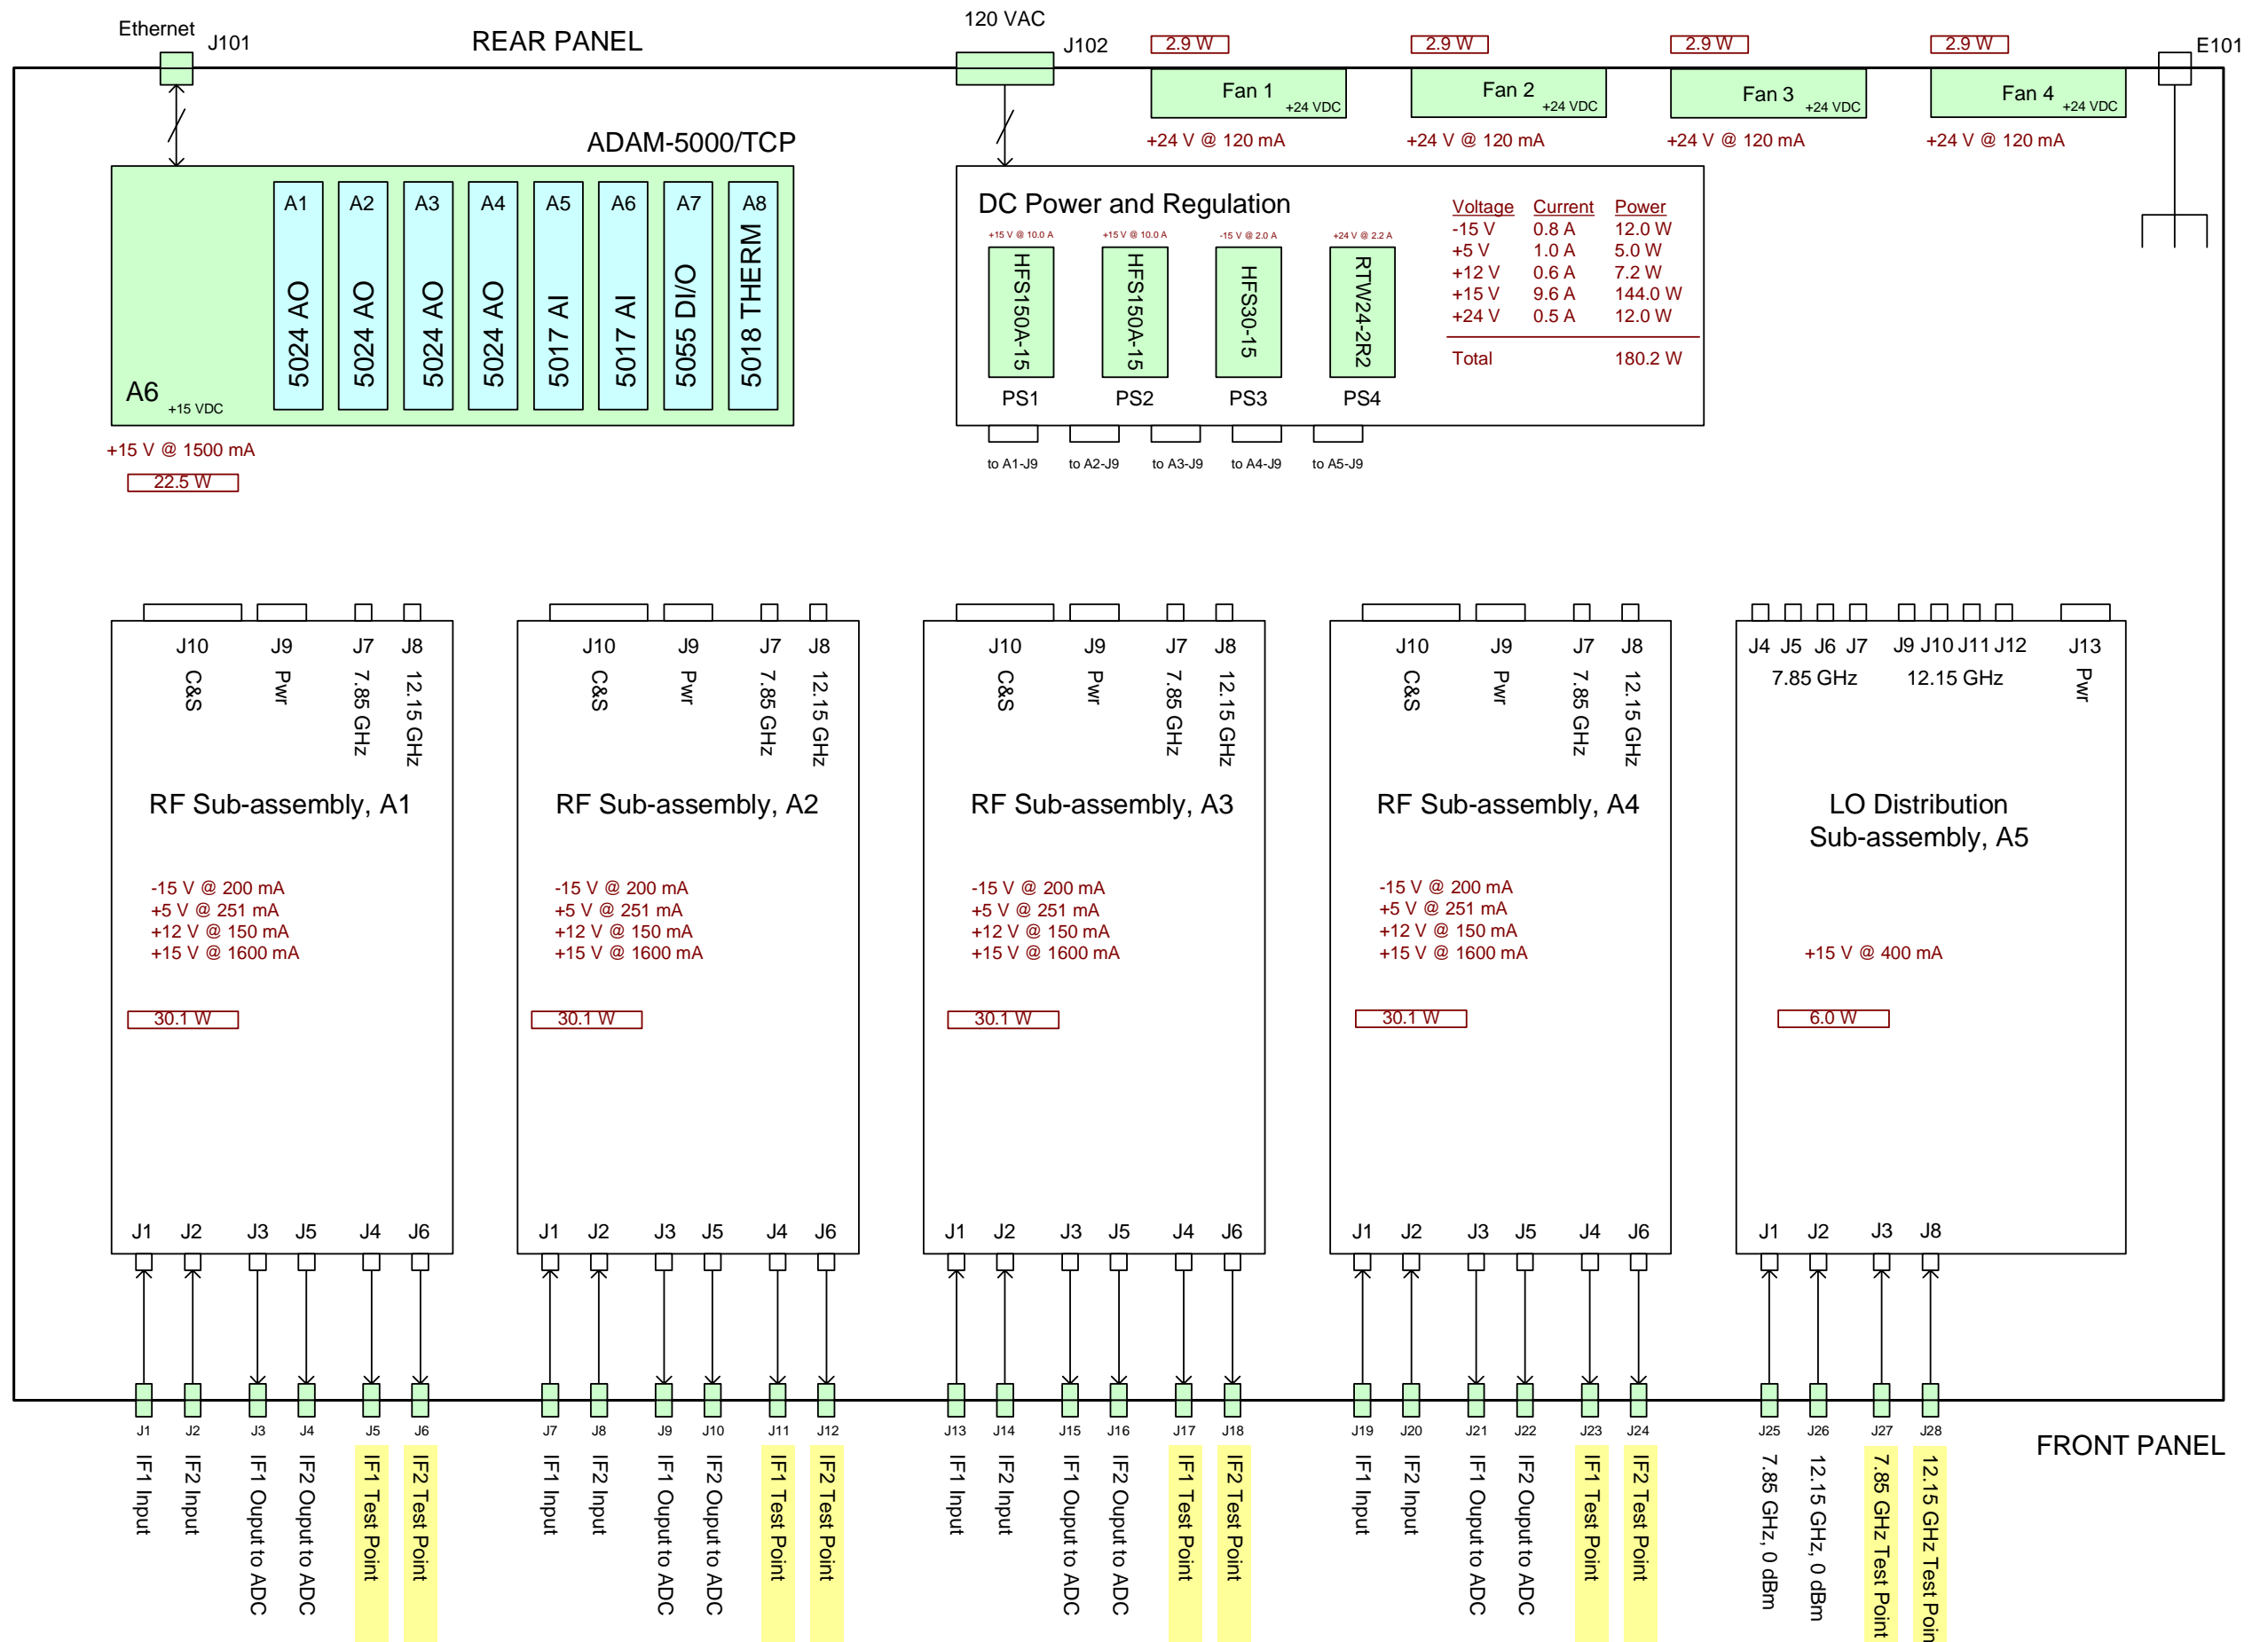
Ethernet J101

REAR PANEL

120 VAC J102

2.9 W 2.9 W 2.9 W 2.9 W

E101

Fan 1 +24 VDC
Fan 2 +24 VDC
Fan 3 +24 VDC
Fan 4 +24 VDC

+24 V @ 120 mA +24 V @ 120 mA +24 V @ 120 mA +24 V @ 120 mA

ADAM-5000/TCP

A1 A2 A3 A4 A5 A6 A7 A8

5024 AO 5024 AO 5024 AO 5024 AO 5017 AI 5017 AI 5055 DI/O 5018 THERM

A6 +15 VDC

+15 V @ 1500 mA

22.5 W

DC Power and Regulation

+15 V @ 10.0 A +15 V @ 10.0 A -15 V @ 2.0 A +24 V @ 2.2 A

HFS150A-15 HFS150A-15 HFS30-15 RTW24-2R2

PS1 PS2 PS3 PS4

| Voltage | Current | Power |
|---|---|---|
| -15 V | 0.8 A | 12.0 W |
| +5 V | 1.0 A | 5.0 W |
| +12 V | 0.6 A | 7.2 W |
| +15 V | 9.6 A | 144.0 W |
| +24 V | 0.5 A | 12.0 W |
| Total | | 180.2 W |

to A1-J9 to A2-J9 to A3-J9 to A4-J9 to A5-J9

J10 J9 J7 J8
C&S Pwr 7.85 GHz 12.15 GHz

RF Sub-assembly, A1

-15 V @ 200 mA
+5 V @ 251 mA
+12 V @ 150 mA
+15 V @ 1600 mA

30.1 W

J1 J2 J3 J5 J4 J6

J10 J9 J7 J8
C&S Pwr 7.85 GHz 12.15 GHz

RF Sub-assembly, A2

-15 V @ 200 mA
+5 V @ 251 mA
+12 V @ 150 mA
+15 V @ 1600 mA

30.1 W

J1 J2 J3 J5 J4 J6

J10 J9 J7 J8
C&S Pwr 7.85 GHz 12.15 GHz

RF Sub-assembly, A3

-15 V @ 200 mA
+5 V @ 251 mA
+12 V @ 150 mA
+15 V @ 1600 mA

30.1 W

J1 J2 J3 J5 J4 J6

J10 J9 J7 J8
C&S Pwr 7.85 GHz 12.15 GHz

RF Sub-assembly, A4

-15 V @ 200 mA
+5 V @ 251 mA
+12 V @ 150 mA
+15 V @ 1600 mA

30.1 W

J1 J2 J3 J5 J4 J6

J4 J5 J6 J7 J9 J10 J11 J12 J13
7.85 GHz 12.15 GHz Pwr

LO Distribution
Sub-assembly, A5

+15 V @ 400 mA

6.0 W

J1 J2 J3 J8

J1 J2 J3 J4 J5 J6 J7 J8 J9 J10 J11 J12 J13 J14 J15 J16 J17 J18 J19 J20 J21 J22 J23 J24 J25 J26 J27 J28

FRONT PANEL

IF1 Input
IF2 Input
IF1 Ouput to ADC
IF2 Ouput to ADC
IF1 Test Point
IF2 Test Point
IF1 Input
IF2 Input
IF1 Ouput to ADC
IF2 Ouput to ADC
IF1 Test Point
IF2 Test Point
IF1 Input
IF2 Input
IF1 Ouput to ADC
IF2 Ouput to ADC
IF1 Test Point
IF2 Test Point
IF1 Input
IF2 Input
IF1 Ouput to ADC
IF2 Ouput to ADC
IF1 Test Point
IF2 Test Point
7.85 GHz, 0 dBm
12.15 GHz, 0 dBm
7.85 GHz Test Point
12.15 GHz Test Poin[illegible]